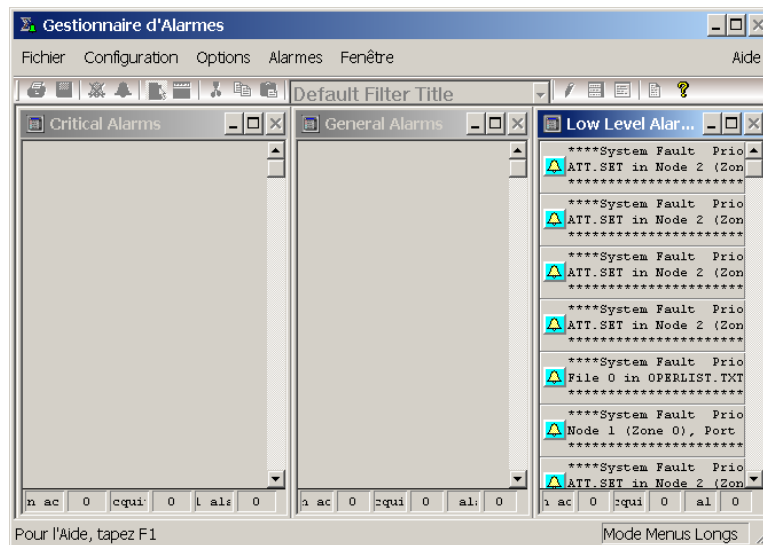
Gestionnaire d'Alarmes

Fichier Configuration Options Alarmes Fenêtre Aide

Default Filter Title

Critical Alarms

General Alarms

Low Level Alar...

****System Fault Prio
ATT.SET in Node 2 (Zon
**********************

****System Fault Prio
ATT.SET in Node 2 (Zon
**********************

****System Fault Prio
ATT.SET in Node 2 (Zon
**********************

****System Fault Prio
ATT.SET in Node 2 (Zon
**********************

****System Fault Prio
File 0 in OPERLIST.TXT
**********************

****System Fault Prio
Node 1 (Zone 0), Port
**********************

****System Fault Prio
ATT.SET in Node 2 (Zon

n ac 0 cqui 0 l ala 0

n ac 0 cqui 0 ala 0

n ac 0 cqui 0 al 0

Pour l'Aide, tapez F1

Mode Menus Longs